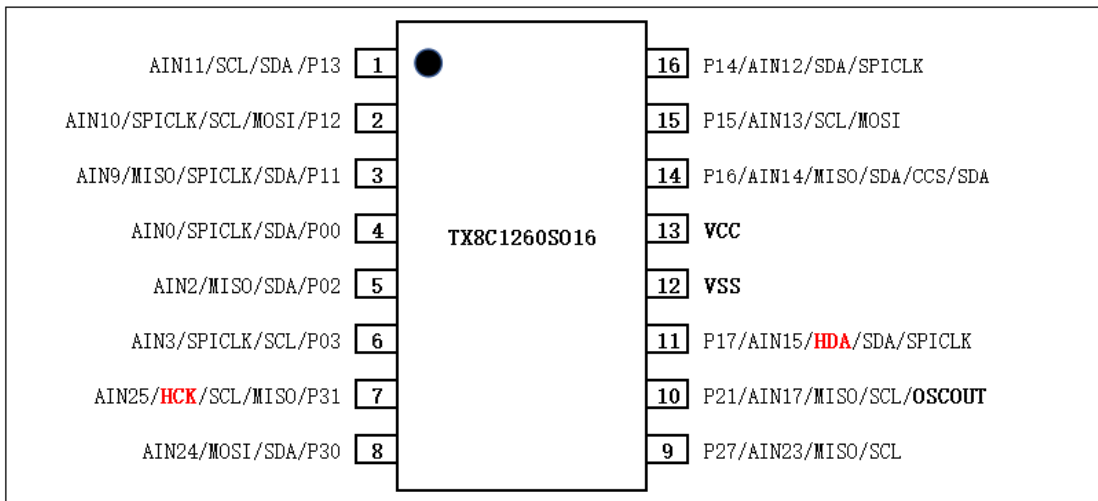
AIN11/SCL/SDA/P13 1
AIN10/SPICLK/SCL/MOSI/P12 2
AIN9/MISO/SPICLK/SDA/P11 3
AIN0/SPICLK/SDA/P00 4
AIN2/MISO/SDA/P02 5
AIN3/SPICLK/SCL/P03 6
AIN25/HCK/SCL/MISO/P31 7
AIN24/MOSI/SDA/P30 8

TX8C1260SO16

16 P14/AIN12/SDA/SPICLK
15 P15/AIN13/SCL/MOSI
14 P16/AIN14/MISO/SDA/CCS/SDA
13 VCC
12 VSS
11 P17/AIN15/HDA/SDA/SPICLK
10 P21/AIN17/MISO/SCL/OSCOUT
9 P27/AIN23/MISO/SCL